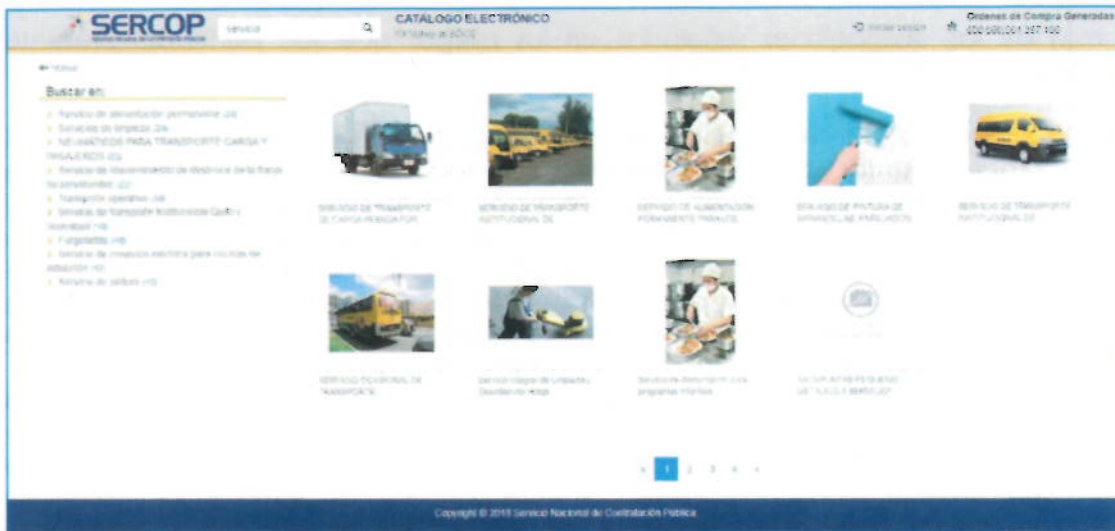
SERCOP

servicio

CATALOGO ELECTRÓNICO

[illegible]

Iniciar sesión

Órdenes de Compra Generadas
000.000.001.397.190

← Home

Buscar en:

Servicio de alimentación permanente (25)
Servicio de limpieza (24)
NEUMÁTICOS PARA TRANSPORTE CARGA Y PASAJEROS (23)
Servicio de abastecimiento de electrónica de la flota de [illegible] (22)
Transporte operativo (18)
Servicio de transporte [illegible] Quito y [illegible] (16)
Furgonetas (16)
Servicio de conexión eléctrica para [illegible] (10)
Servicio de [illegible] (10)

SERVICIO DE TRANSPORTE DE CARGA PESADA POR...

SERVICIO DE TRANSPORTE INSTITUCIONAL DE...

SERVICIO DE ALIMENTACIÓN PERMANENTE PARA LOS...

SERVICIO DE PINTURA DE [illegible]

SERVICIO DE TRANSPORTE INSTITUCIONAL DE...

SERVICIO OCASIONAL DE TRANSPORTE

Servicio integral de Limpieza y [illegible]

Servicio de Alimentación para programas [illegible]

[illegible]

‹ 1 2 3 4 ›

Copyright © 2018 Servicio Nacional de Contratación Pública